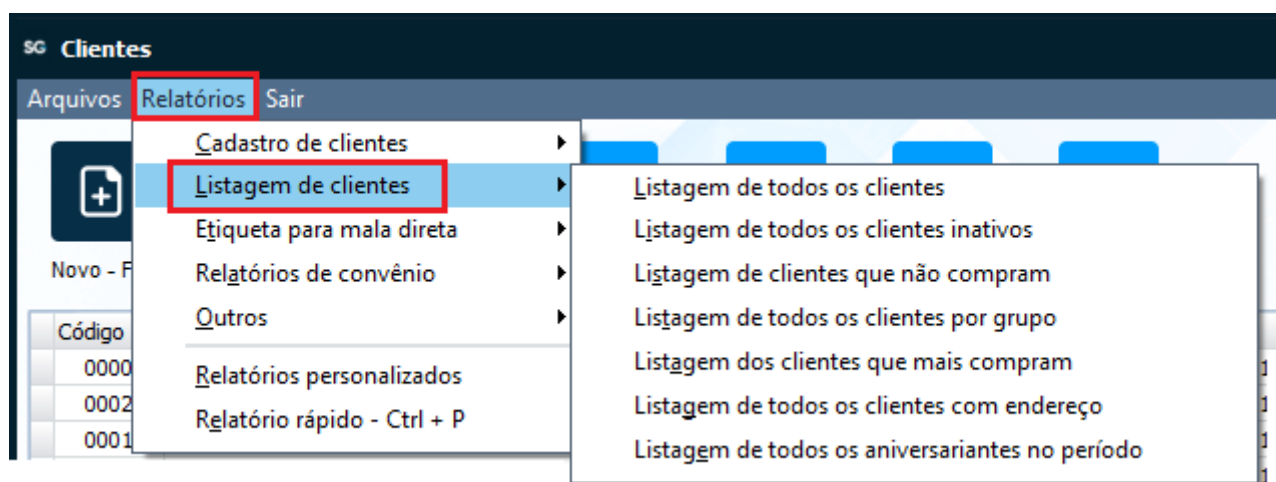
SG Clientes

Arquivos Relatórios Sair

Cadastro de clientes
Listagem de clientes
Etiqueta para mala direta
Relatórios de convênio
Outros
Relatórios personalizados
Relatório rápido - Ctrl + P

Listagem de todos os clientes
Listagem de todos os clientes inativos
Listagem de clientes que não compram
Listagem de todos os clientes por grupo
Listagem dos clientes que mais compram
Listagem de todos os clientes com endereço
Listagem de todos os aniversariantes no período

Novo - F

Código
0000
0002
0001